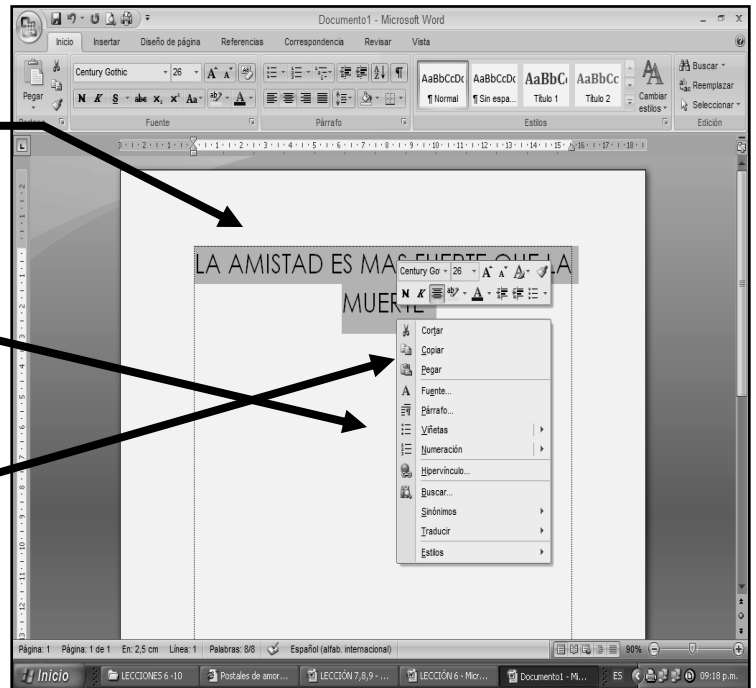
Documento1 - Microsoft Word

Inicio Insertar Diseño de página Referencias Correspondencia Revisar Vista

Pegar
Portapapeles
Century Gothic 26
N K S abe $x_2$ $x^2$ Aa
Fuente
Párrafo
AaBbCcDc ¶Normal
AaBbCcDc ¶Sin espa...
AaBbC Título 1
AaBbCc Título 2
Cambiar estilos
Estilos
Buscar
Reemplazar
Seleccionar
Edición

LA AMISTAD ES MAS FUERTE QUE LA MUERTE

Century Go 26
N K

Cortar
Copiar
Pegar
Fuente...
Párrafo...
Viñetas
Numeración
Hipervínculo...
Buscar...
Sinónimos
Traducir
Estilos

Página: 1 Página: 1 de 1 En: 2,5 cm Línea: 1 Palabras: 8/8 Español (alfab. internacional) 90%

Inicio LECCIONES 6 -10 Postales de amor... LECCIÓN 7,8,9 - ... LECCIÓN 6 - Micr... Documento1 - Mi... ES 09:18 p.m.